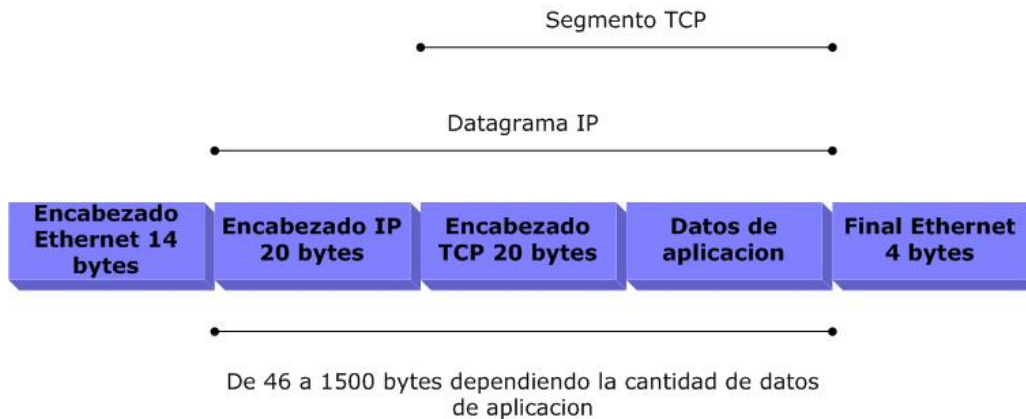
Segmento TCP

Datagrama IP

| Encabezado Ethernet 14 bytes | Encabezado IP 20 bytes | Encabezado TCP 20 bytes | Datos de aplicacion | Final Ethernet 4 bytes |
|---|---|---|---|---|

De 46 a 1500 bytes dependiendo la cantidad de datos de aplicacion